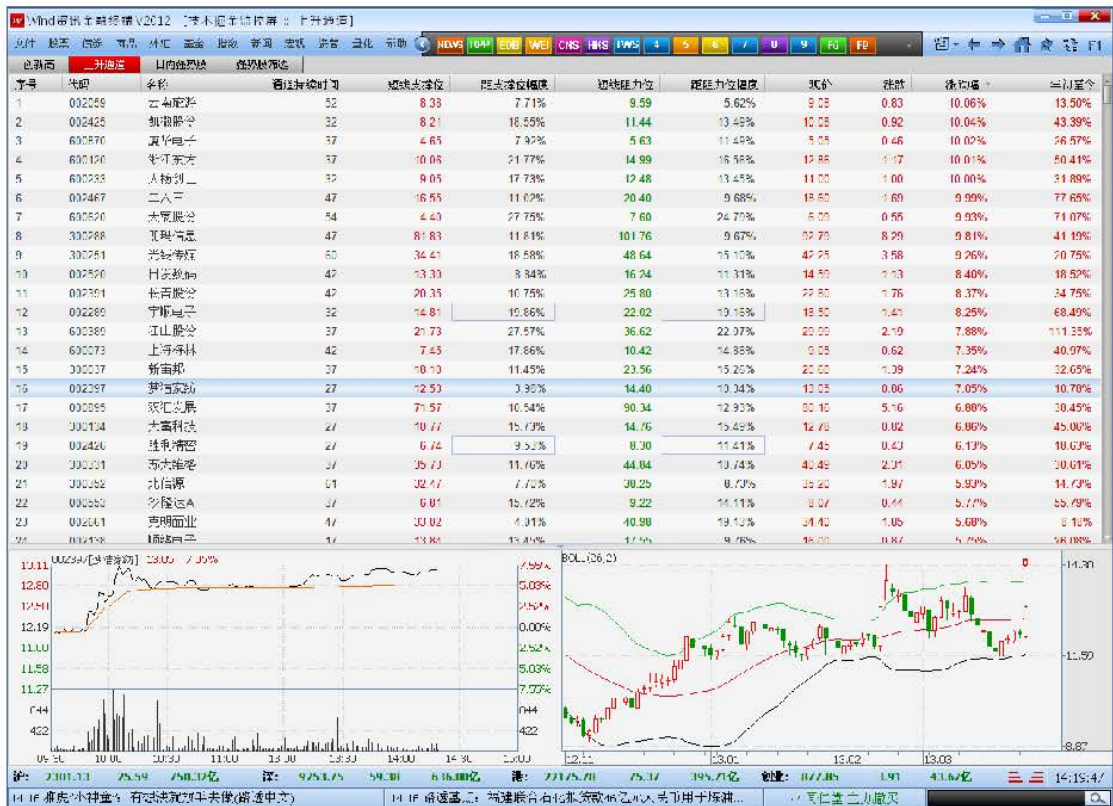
Wind资讯金融终端 V2012 [技术面选股屏 : 上升通道]

文件 股票 债券 商品 外汇 基金 指数 新闻 宏观 资管 量化 帮助 NEWS 10AP EDB WEI CNS HHS IWS 4 5 6 7 8 9 F0 F8

包络面 上升通道 日内趋势线 趋势线筛选

| 序号 | 代码 | 名称 | 通道持续时间 | 短线支撑位 | 距支撑位幅度 | 短线阻力位 | 距阻力位幅度 | 现价 | 涨跌 | 涨跌幅 | 年初至今 |
|---|---|---|---|---|---|---|---|---|---|---|---|
| 1 | 002059 | 云南旅游 | 52 | 8.38 | 7.71% | 9.59 | 5.62% | 9.08 | 0.83 | 10.06% | 13.50% |
| 2 | 002425 | 凯撒股份 | 32 | 8.21 | 18.55% | 11.44 | 13.49% | 10.08 | 0.92 | 10.04% | 43.39% |
| 3 | 600870 | 厦华电子 | 37 | 4.65 | 7.92% | 5.63 | 11.49% | 5.05 | 0.46 | 10.02% | 26.57% |
| 4 | 600120 | 浙江东方 | 37 | 10.06 | 21.77% | 14.99 | 16.58% | 12.86 | 1.17 | 10.01% | 50.41% |
| 5 | 600233 | 大杨创世 | 32 | 9.05 | 17.73% | 12.48 | 13.45% | 11.00 | 1.00 | 10.00% | 31.89% |
| 6 | 002467 | 二六三 | 47 | 16.55 | 11.02% | 20.40 | 9.68% | 18.60 | 1.69 | 9.99% | 77.65% |
| 7 | 600520 | 大成股份 | 54 | 4.40 | 27.75% | 7.60 | 24.79% | 6.09 | 0.55 | 9.93% | 71.07% |
| 8 | 300288 | 朗玛信息 | 47 | 81.83 | 11.81% | 101.76 | 9.67% | 92.79 | 8.29 | 9.81% | 41.19% |
| 9 | 300251 | 光线传媒 | 50 | 34.41 | 18.58% | 48.64 | 15.10% | 42.25 | 3.58 | 9.26% | 20.75% |
| 10 | 002520 | 日发数码 | 42 | 13.30 | 8.34% | 16.24 | 11.31% | 14.59 | 1.13 | 8.40% | 18.52% |
| 11 | 002301 | 长园股份 | 42 | 20.35 | 10.75% | 25.80 | 13.16% | 22.80 | 1.76 | 8.37% | 34.75% |
| 12 | 002289 | 宇顺电子 | 32 | 14.81 | 19.86% | 22.02 | 19.16% | 18.50 | 1.41 | 8.25% | 68.49% |
| 13 | 600389 | 江山股份 | 37 | 21.73 | 27.57% | 36.62 | 22.07% | 30.00 | 2.19 | 7.88% | 111.35% |
| 14 | 600073 | 上海梅林 | 42 | 7.45 | 17.86% | 10.42 | 14.88% | 9.05 | 0.62 | 7.35% | 40.97% |
| 15 | 300037 | 新宙邦 | 37 | 18.10 | 11.45% | 23.56 | 15.20% | 20.60 | 1.39 | 7.24% | 32.65% |
| 16 | 002397 | 梦洁家纺 | 27 | 12.53 | 0.93% | 14.40 | 10.34% | 13.05 | 0.86 | 7.05% | 10.70% |
| 17 | 000895 | 双汇发展 | 37 | 71.57 | 10.54% | 90.34 | 12.93% | 80.10 | 5.16 | 6.88% | 30.45% |
| 18 | 300134 | 大富科技 | 27 | 10.77 | 15.73% | 14.76 | 15.49% | 12.78 | 0.82 | 6.86% | 45.00% |
| 19 | 002426 | 胜利精密 | 27 | 6.74 | 9.53% | 8.30 | 11.41% | 7.45 | 0.43 | 6.13% | 18.63% |
| 20 | 300001 | 特锐德 | 37 | 35.73 | 11.70% | 44.84 | 10.74% | 40.49 | 2.31 | 6.05% | 50.01% |
| 21 | 300352 | 北信源 | 61 | 32.47 | 7.70% | 38.25 | 8.73% | 35.20 | 1.97 | 5.93% | 14.73% |
| 22 | 000553 | 沙隆达A | 37 | 6.81 | 15.72% | 9.22 | 14.11% | 8.07 | 0.44 | 5.77% | 55.79% |
| 23 | 002661 | 克明面业 | 47 | 33.02 | 4.01% | 40.98 | 19.13% | 34.40 | 1.85 | 5.60% | 8.18% |
| 24 | 002138 | 顺络电子 | 17 | 13.84 | 13.41% | 17.55 | 9.76% | 15.90 | 0.87 | 5.79% | 26.08% |

002397[梦洁家纺] 13.05 7.05%
13.11 12.80 12.50 12.19 11.89 11.58 11.27 644 432
7.59% 5.03% 2.52% 0.00% 2.52% 5.03% 7.55% 644 422
09:30 10:00 10:30 11:00 13:30 13:30 14:00 14:30 15:00

BOLL(26,2)
14.30 11.50 8.87
12.11 13.01 13.02 13.03

沪: 2301.13 25.59 2502亿 深: 9251.75 59.30 616.00亿 港: 22175.70 25.37 395.71亿 创业: 877.85 1.91 43.62亿 14:15:47

14:16 券虎不小神童: 有还就就说平来说(路透中文) 14:16 路透基金: 福建联合石化拟贷款46亿元人民币用于炼油... 王仁宝: 三九顺风